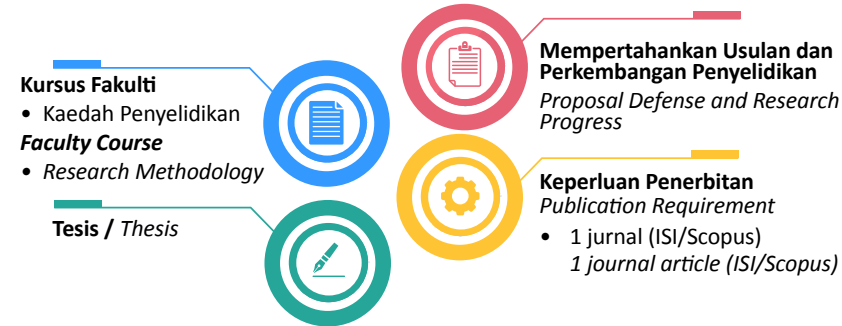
Kursus Fakulti
• Kaedah Penyelidikan
Faculty Course
• Research Methodology

Tesis / Thesis

Mempertahankan Usulan dan Perkembangan Penyelidikan
Proposal Defense and Research Progress

Keperluan Penerbitan
Publication Requirement
• 1 jurnal (ISI/Scopus)
1 journal article (ISI/Scopus)